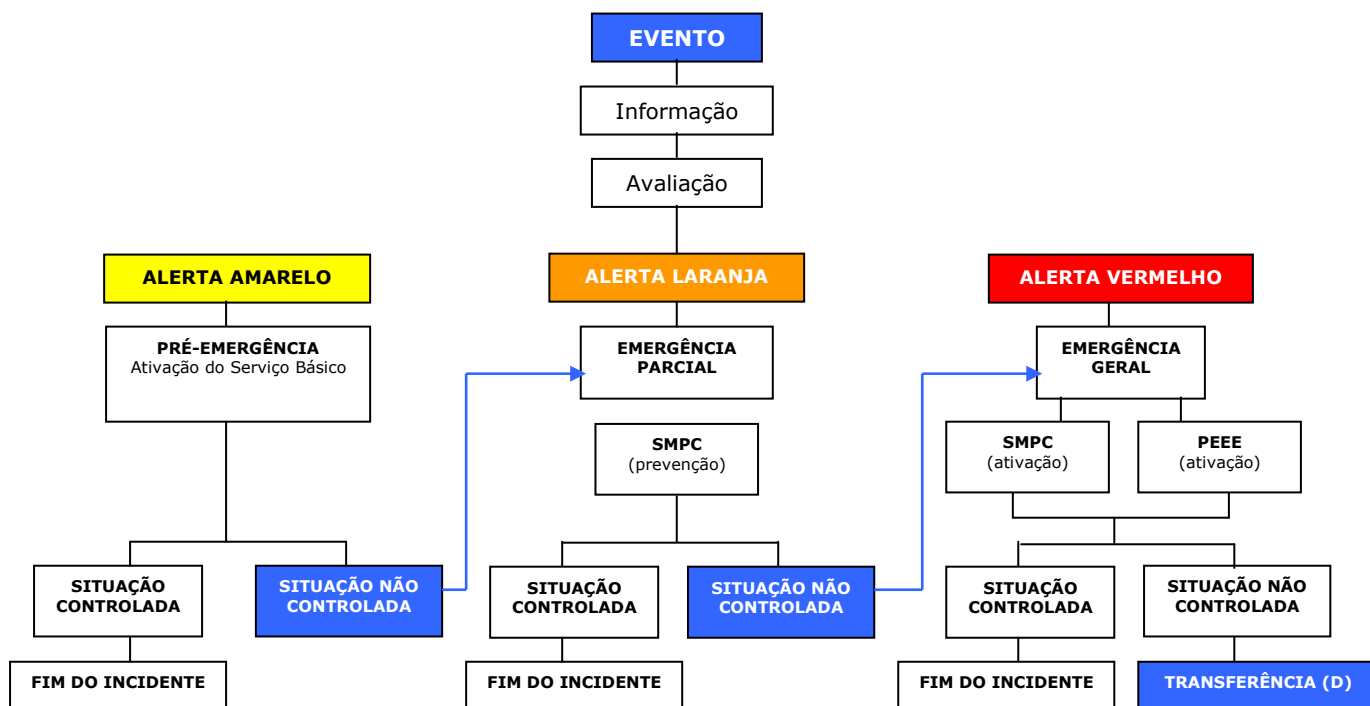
EVENTO

Informação

Avaliação

ALERTA AMARELO

PRÉ-EMERGÊNCIA
Ativação do Serviço Básico

SITUAÇÃO CONTROLADA

SITUAÇÃO NÃO CONTROLADA

FIM DO INCIDENTE

ALERTA LARANJA

EMERGÊNCIA PARCIAL

SMPC
(prevenção)

SITUAÇÃO CONTROLADA

SITUAÇÃO NÃO CONTROLADA

FIM DO INCIDENTE

ALERTA VERMELHO

EMERGÊNCIA GERAL

SMPC
(ativação)

PEEE
(ativação)

SITUAÇÃO CONTROLADA

SITUAÇÃO NÃO CONTROLADA

FIM DO INCIDENTE

TRANSFERÊNCIA (D)